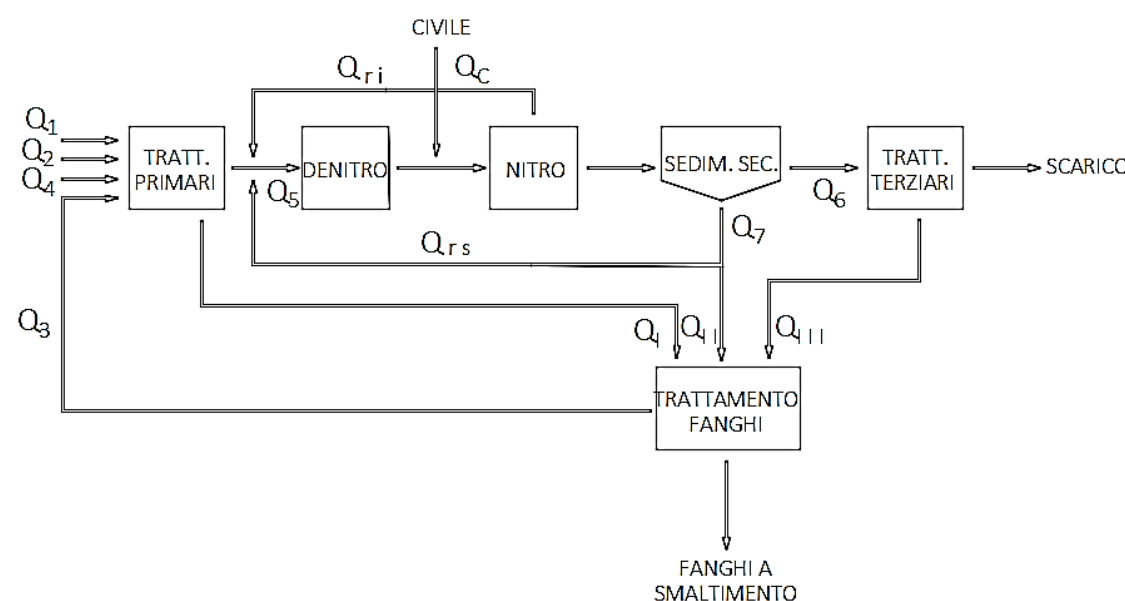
CIVILE

$Q_{ri}$

$Q_C$

$Q_1$

$Q_2$

$Q_4$

TRATT. PRIMARI

$Q_5$

DENITRO

NITRO

SEDIM. SEC.

$Q_6$

TRATT. TERZIARI

SCARICO

$Q_7$

$Q_{rs}$

$Q_3$

$Q_I$

$Q_{II}$

$Q_{III}$

TRATTAMENTO FANGHI

FANGHI A SMALTIMENTO